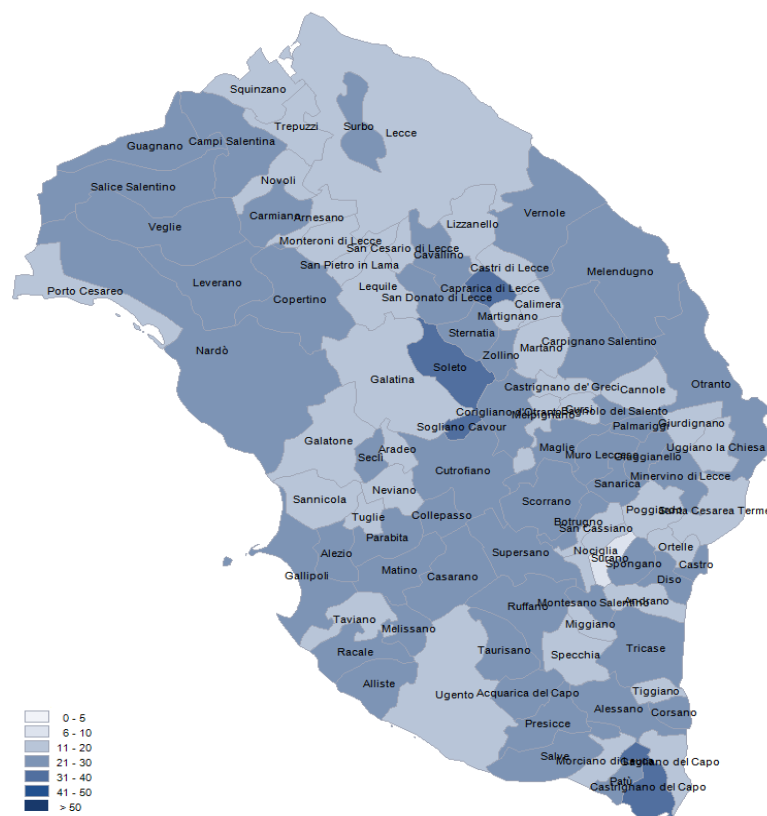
Squinzano
Trepuzzi
Surbo
Lecce
Guagnano
Campi Salentina
Salice Salentino
Novoli
Carmiano
Arnesano
Veglie
Lizzanello
Vernole
Monteroni di Lecce
San Cesario di Lecce
Cavallino
San Pietro in Lama
Castri di Lecce
Melendugno
Porto Cesareo
Leverano
Lequile
Caprarica di Lecce
San Donato di Lecce
Calimera
Copertino
Martignano
Sternatia
Carpignano Salentino
Nardò
Martano
Zollino
Soleto
Galatina
Castrignano de' Greci
Cannole
Otranto
Corigliano d'Otranto
Melpignano
Bagnolo del Salento
Palmariggi
Giurdignano
Sogliano Cavour
Galatone
Aradeo
Maglie
Muro Leccese
Giuggianello
Uggiano la Chiesa
Seclì
Cutrofiano
Sanarica
Minervino di Lecce
Neviano
Sannicola
Scorrano
Poggiardo
Santa Cesarea Terme
Tuglie
Collepasso
Botrugno
San Cassiano
Parabita
Ortelle
Alezio
Supersano
Nociglia
Surano
Spongano
Castro
Gallipoli
Matino
Casarano
Diso
Montesano Salentino
Andrano
Ruffano
Taviano
Melissano
Miggiano
Racale
Taurisano
Specchia
Tricase
Alliste
Ugento
Acquarica del Capo
Tiggiano
Alessano
Corsano
Presicce
Salve
Morciano di Leuca
Gagliano del Capo
Patù
Castrignano del Capo
0 - 5
6 - 10
11 - 20
21 - 30
31 - 40
41 - 50
> 50